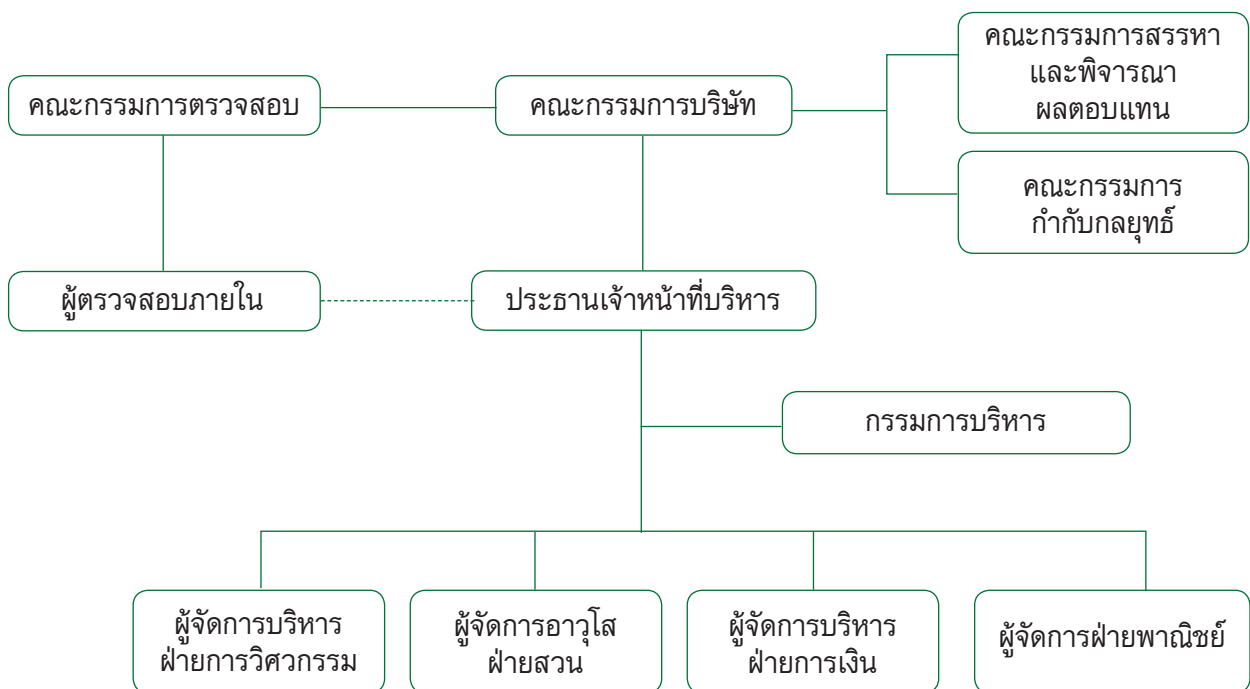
คณะกรรมการตรวจสอบ

คณะกรรมการบริษัท

คณะกรรมการสรรหา และพิจารณา ผลตอบแทน

คณะกรรมการ กำกับกลยุทธ์

ผู้ตรวจสอบภายใน

ประธานเจ้าหน้าที่บริหาร

กรรมการบริหาร

ผู้จัดการบริหาร ฝ่ายการวิศวกรรม

ผู้จัดการอาวุโส ฝ่ายสวน

ผู้จัดการบริหาร ฝ่ายการเงิน

ผู้จัดการฝ่ายพาณิชย์